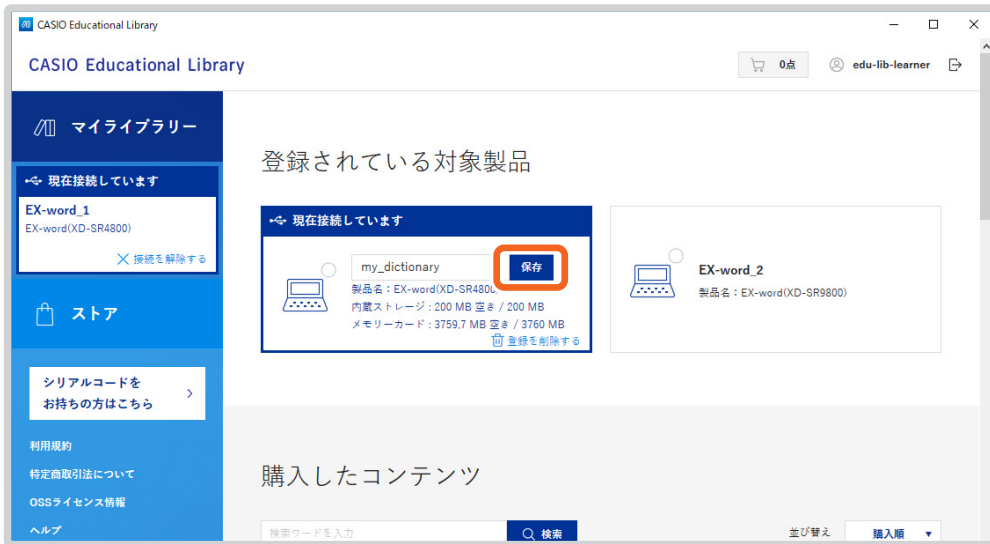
CASIO Educational Library

CASIO Educational Library

0点

edu-lib-learner

マイライブラリー

現在接続しています

EX-word_1
EX-word(XD-SR4800)

接続を解除する

ストア

シリアルコードを
お持ちの方はこちら

利用規約

特定商取引法について

OSSライセンス情報

ヘルプ

登録されている対象製品

現在接続しています

my_dictionary

保存

製品名：EX-word(XD-SR480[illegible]

内蔵ストレージ：200 MB 空き / 200 MB

メモリーカード：3759.7 MB 空き / 3760 MB

登録を削除する

EX-word_2

製品名：EX-word(XD-SR9800)

購入したコンテンツ

検索ワードを入力

検索

並び替え

購入順